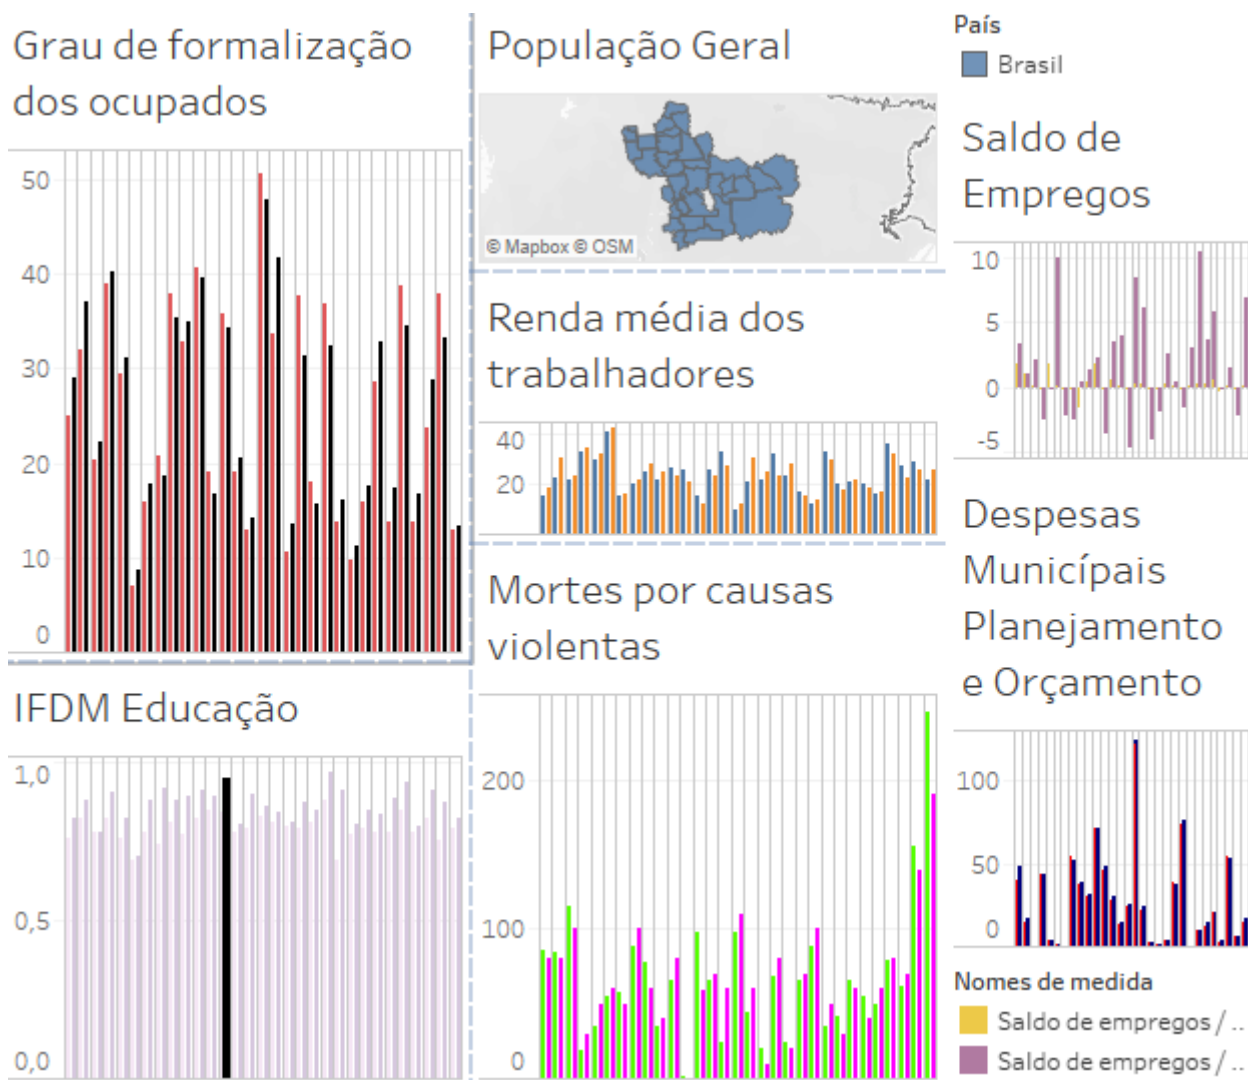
Grau de formalização dos ocupados

50
40
30
20
10
0

População Geral

© Mapbox © OSM

País
Brasil

Saldo de Empregos

10
5
0
-5

Renda média dos trabalhadores

40
20

IFDM Educação

1,0
0,5
0,0

Mortes por causas violentas

200
100
0

Despesas Municípais Planejamento e Orçamento

100
50
0

Nomes de medida
Saldo de empregos / ..
Saldo de empregos / ..